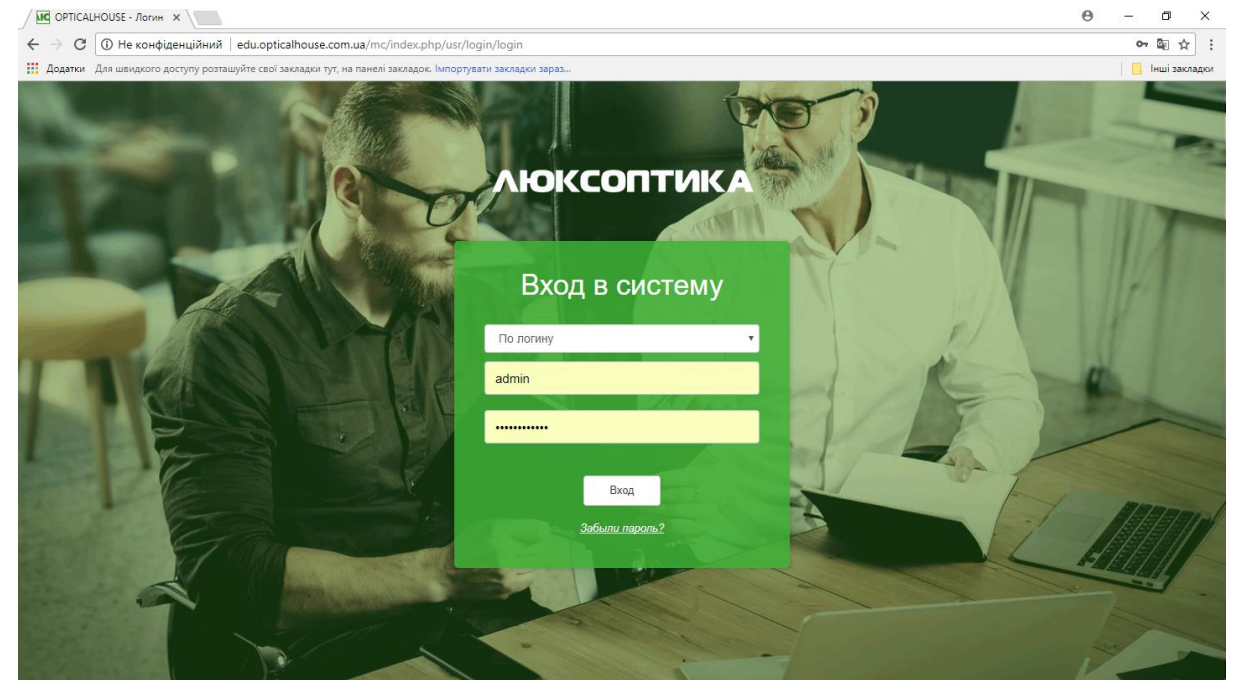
OPTICALHOUSE - Логин ×

Не конфіденційний | edu.opticalhouse.com.ua/mc/index.php/usr/login/login

Додатки Для швидкого доступу розташуйте свої закладки тут, на панелі закладок. Імпортувати закладки зараз...

Інші закладки

ЛЮКСОПТИКА

Вход в систему

По логину

admin

••••••••••••

Вход

Забыли пароль?